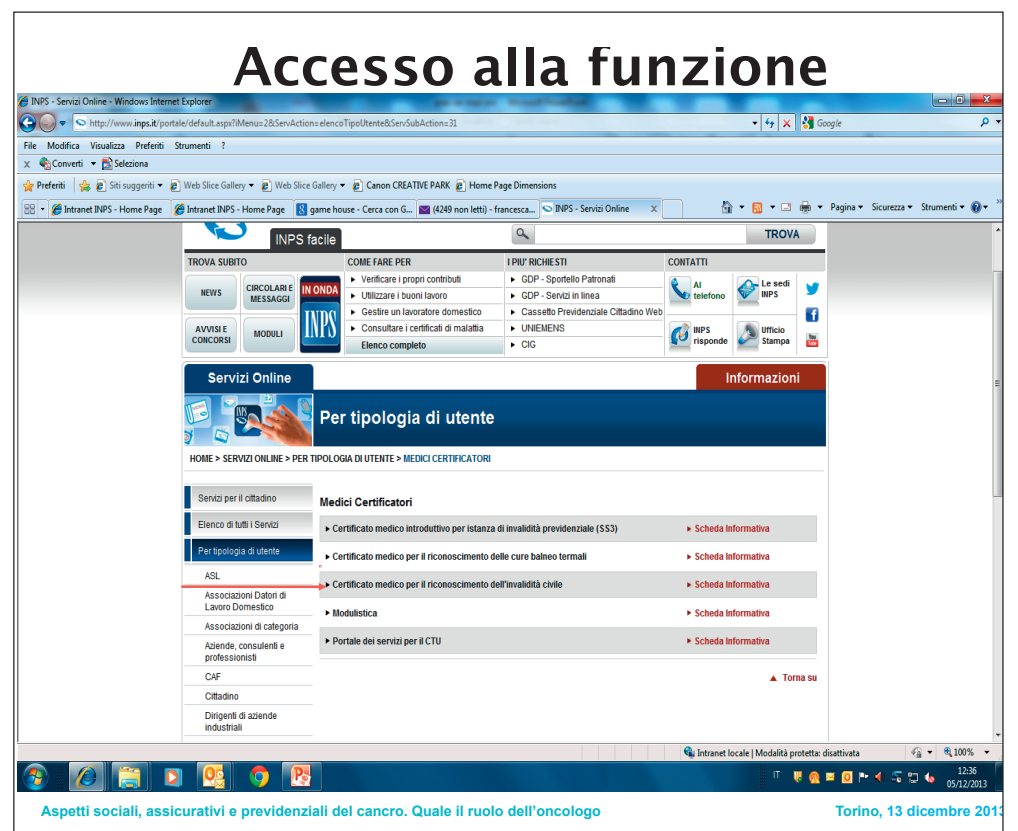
Accesso alla funzione

INPS - Servizi Online - Windows Internet Explorer

http://www.inps.it/portale/default.aspx?iMenu=2&ServAction=elencoTipoUtente&ServSubAction=31

Google

File Modifica Visualizza Preferiti Strumenti ?

Converti Seleziona

Preferiti Siti suggeriti Web Slice Gallery Web Slice Gallery Canon CREATIVE PARK Home Page Dimensions

Intranet INPS - Home Page | Intranet INPS - Home Page | game house - Cerca con G... | (4249 non letti) - francesca... | INPS - Servizi Online

Pagina Sicurezza Strumenti

INPS facile

TROVA

TROVA SUBITO

NEWS | CIRCOLARI E MESSAGGI | IN ONDA
AVVISI E CONCORSI | MODULI

COME FARE PER
Verificare i propri contributi
Utilizzare i buoni lavoro
Gestire un lavoratore domestico
Consultare i certificati di malattia
Elenco completo

I PIU' RICHIESTI
GDP - Sportello Patronati
GDP - Servizi in linea
Cassetto Previdenziale Cittadino Web
UNIEMENS
CIG

CONTATTI
Al telefono
Le sedi INPS
INPS risponde
Ufficio Stampa

Servizi Online

Informazioni

Per tipologia di utente

HOME > SERVIZI ONLINE > PER TIPOLOGIA DI UTENTE > MEDICI CERTIFICATORI

Servizi per il cittadino
Elenco di tutti i Servizi
Per tipologia di utente
ASL
Associazioni Datori di Lavoro Domestico
Associazioni di categoria
Aziende, consulenti e professionisti
CAF
Cittadino
Dirigenti di aziende industriali

Medici Certificatori

Certificato medico introduttivo per istanza di invalidità previdenziale (SS3) — Scheda Informativa
Certificato medico per il riconoscimento delle cure balneo termali — Scheda Informativa
Certificato medico per il riconoscimento dell'invalidità civile — Scheda Informativa
Modulistica — Scheda Informativa
Portale dei servizi per il CTU — Scheda Informativa

Torna su

Intranet locale | Modalità protetta: disattivata 100%

IT 12:36 05/12/2013

Aspetti sociali, assicurativi e previdenziali del cancro. Quale il ruolo dell'oncologo

Torino, 13 dicembre 2013